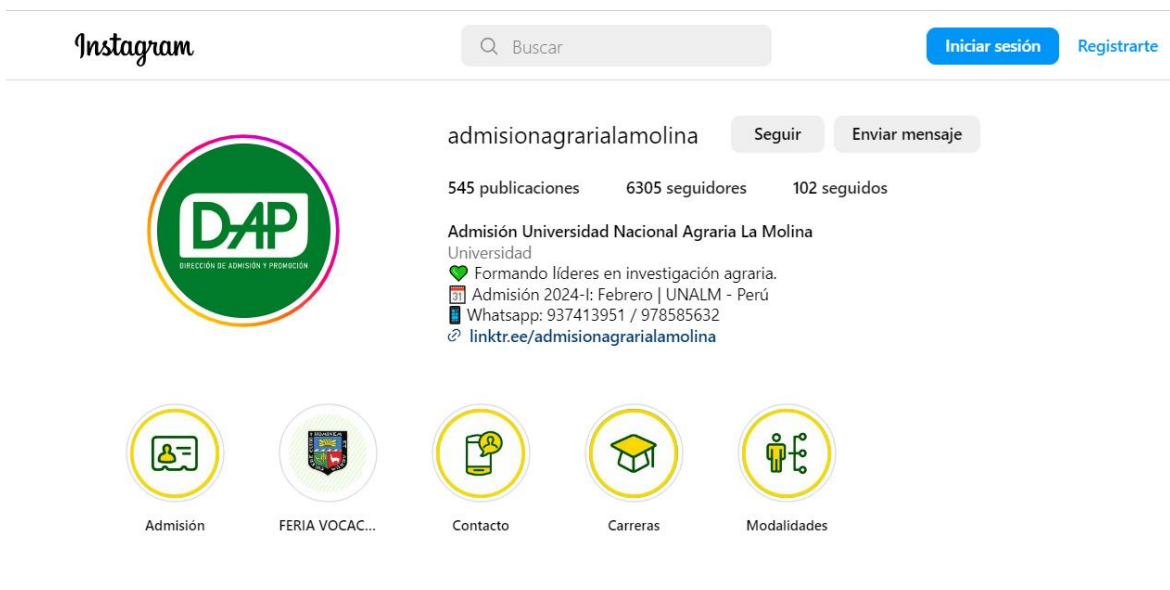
Instagram

Buscar

Iniciar sesión

Registrarte

DAP
DIRECCIÓN DE ADMISIÓN Y PROMOCIÓN

admisionagrarialamolina

Seguir

Enviar mensaje

545 publicaciones 6305 seguidores 102 seguidos

Admisión Universidad Nacional Agraria La Molina
Universidad
💚 Formando líderes en investigación agraria.
📅 Admisión 2024-I: Febrero | UNALM - Perú
📱 Whatsapp: 937413951 / 978585632
🔗 linktr.ee/admisionagrarialamolina

Admisión

FERIA VOCAC...

Contacto

Carreras

Modalidades